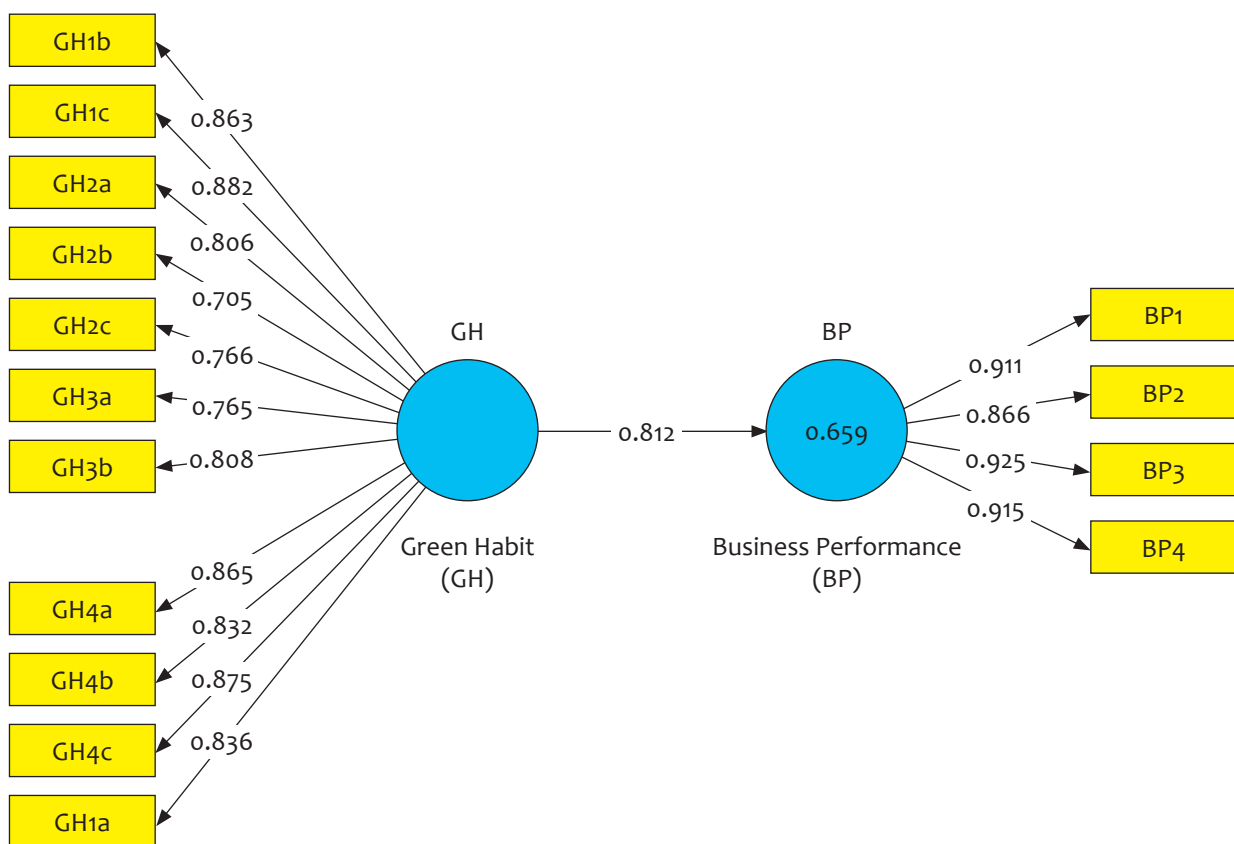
GH1b
GH1c
GH2a
GH2b
GH2c
GH3a
GH3b
0.863
0.882
0.806
0.705
0.766
0.765
0.808
GH
BP
BP1
BP2
BP3
BP4
0.911
0.866
0.925
0.915
0.812
0.659
Green Habit
(GH)
Business Performance
(BP)
0.865
0.832
0.875
0.836
GH4a
GH4b
GH4c
GH1a